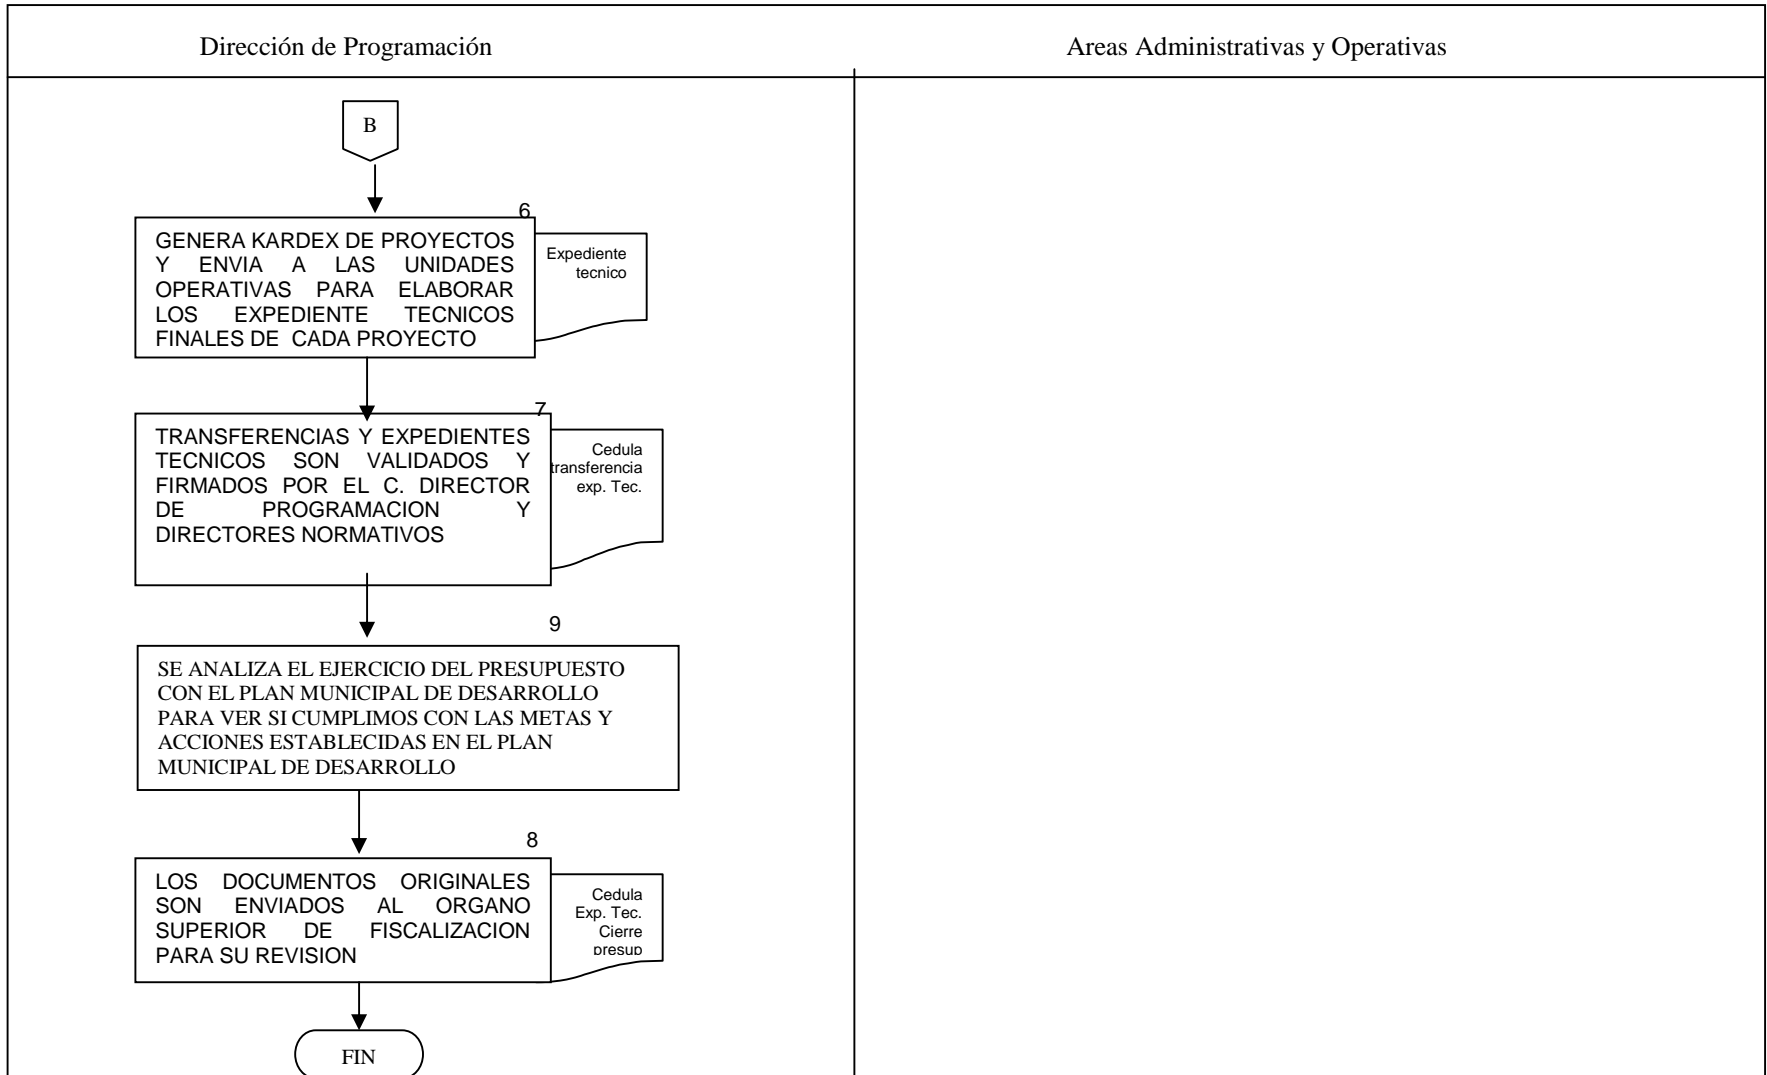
Dirección de Programación

Areas Administrativas y Operativas

B

6

GENERA KARDEX DE PROYECTOS Y ENVIA A LAS UNIDADES OPERATIVAS PARA ELABORAR LOS EXPEDIENTE TECNICOS FINALES DE CADA PROYECTO

Expediente tecnico

7

TRANSFERENCIAS Y EXPEDIENTES TECNICOS SON VALIDADOS Y FIRMADOS POR EL C. DIRECTOR DE PROGRAMACION Y DIRECTORES NORMATIVOS

Cedula transferencia exp. Tec.

9

SE ANALIZA EL EJERCICIO DEL PRESUPUESTO CON EL PLAN MUNICIPAL DE DESARROLLO PARA VER SI CUMPLIMOS CON LAS METAS Y ACCIONES ESTABLECIDAS EN EL PLAN MUNICIPAL DE DESARROLLO

8

LOS DOCUMENTOS ORIGINALES SON ENVIADOS AL ORGANO SUPERIOR DE FISCALIZACION PARA SU REVISION

Cedula Exp. Tec. Cierre presup

FIN